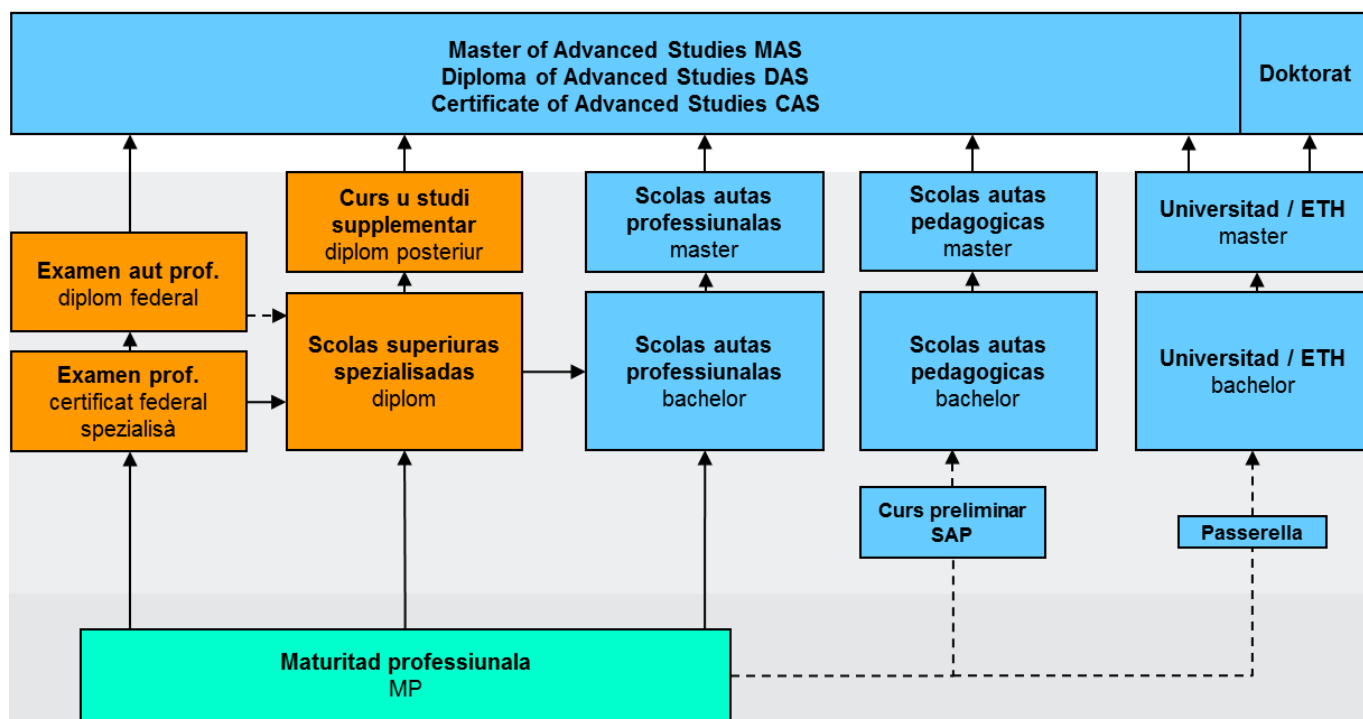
Master of Advanced Studies MAS
Diploma of Advanced Studies DAS
Certificate of Advanced Studies CAS

Doktorat

Examen aut prof.
diplom federal

Examen prof.
certificat federal spezialisà

Curs u studi supplementar
diplom posteriur

Scolas superiuras spezialisadas
diplom

Scolas autas professiunalas
master

Scolas autas professiunalas
bachelor

Scolas autas pedagogicas
master

Scolas autas pedagogicas
bachelor

Curs preliminar SAP

Universitad / ETH
master

Universitad / ETH
bachelor

Passerella

Maturitad professiunala
MP